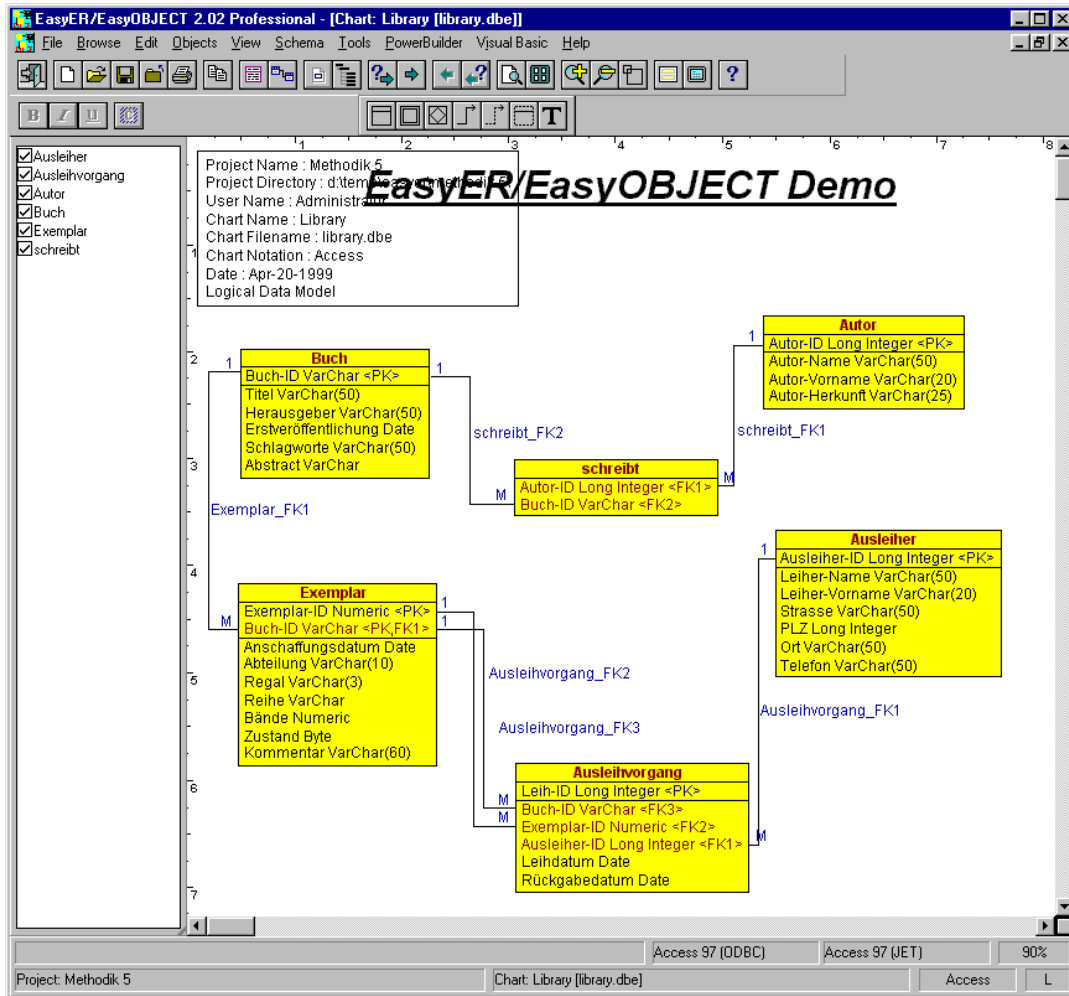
EasyER/EasyOBJECT 2.02 Professional - [Chart: Library [library.dbe]]

File Browse Edit Objects View Schema Tools PowerBuilder Visual Basic Help

B I U

☑Ausleiher
☑Ausleihvorgang
☑Autor
☑Buch
☑Exemplar
☑schreibt

1 2 3 4 5 6 7 8

Project Name : Methodik 5
Project Directory : d:\tem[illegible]
User Name : Administra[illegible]
Chart Name : Library
Chart Filename : library.dbe
Chart Notation : Access
Date : Apr-20-1999
Logical Data Model

EasyER/EasyOBJECT Demo

1
2
3
4
5
6
7

| Buch |
|---|
| Buch-ID VarChar <PK> |
| Titel VarChar(50) |
| Herausgeber VarChar(50) |
| Erstveröffentlichung Date |
| Schlagworte VarChar(50) |
| Abstract VarChar |

| Autor |
|---|
| Autor-ID Long Integer <PK> |
| Autor-Name VarChar(50) |
| Autor-Vorname VarChar(20) |
| Autor-Herkunft VarChar(25) |

| schreibt |
|---|
| Autor-ID Long Integer <FK1> |
| Buch-ID VarChar <FK2> |

| Ausleiher |
|---|
| Ausleiher-ID Long Integer <PK> |
| Leiher-Name VarChar(50) |
| Leiher-Vorname VarChar(20) |
| Strasse VarChar(50) |
| PLZ Long Integer |
| Ort VarChar(50) |
| Telefon VarChar(50) |

| Exemplar |
|---|
| Exemplar-ID Numeric <PK> |
| Buch-ID VarChar <PK,FK1> |
| Anschaffungsdatum Date |
| Abteilung VarChar(10) |
| Regal VarChar(3) |
| Reihe VarChar |
| Bände Numeric |
| Zustand Byte |
| Kommentar VarChar(60) |

| Ausleihvorgang |
|---|
| Leih-ID Long Integer <PK> |
| Buch-ID VarChar <FK3> |
| Exemplar-ID Numeric <FK2> |
| Ausleiher-ID Long Integer <FK1> |
| Leihdatum Date |
| Rückgabedatum Date |

1 1 schreibt_FK2 M 1 schreibt_FK1 M
Exemplar_FK1 M
1 1 Ausleihvorgang_FK2 Ausleihvorgang_FK3 M M
1 Ausleihvorgang_FK1 M

Access 97 (ODBC) Access 97 (JET) 90%
Project: Methodik 5 Chart: Library [library.dbe] Access L